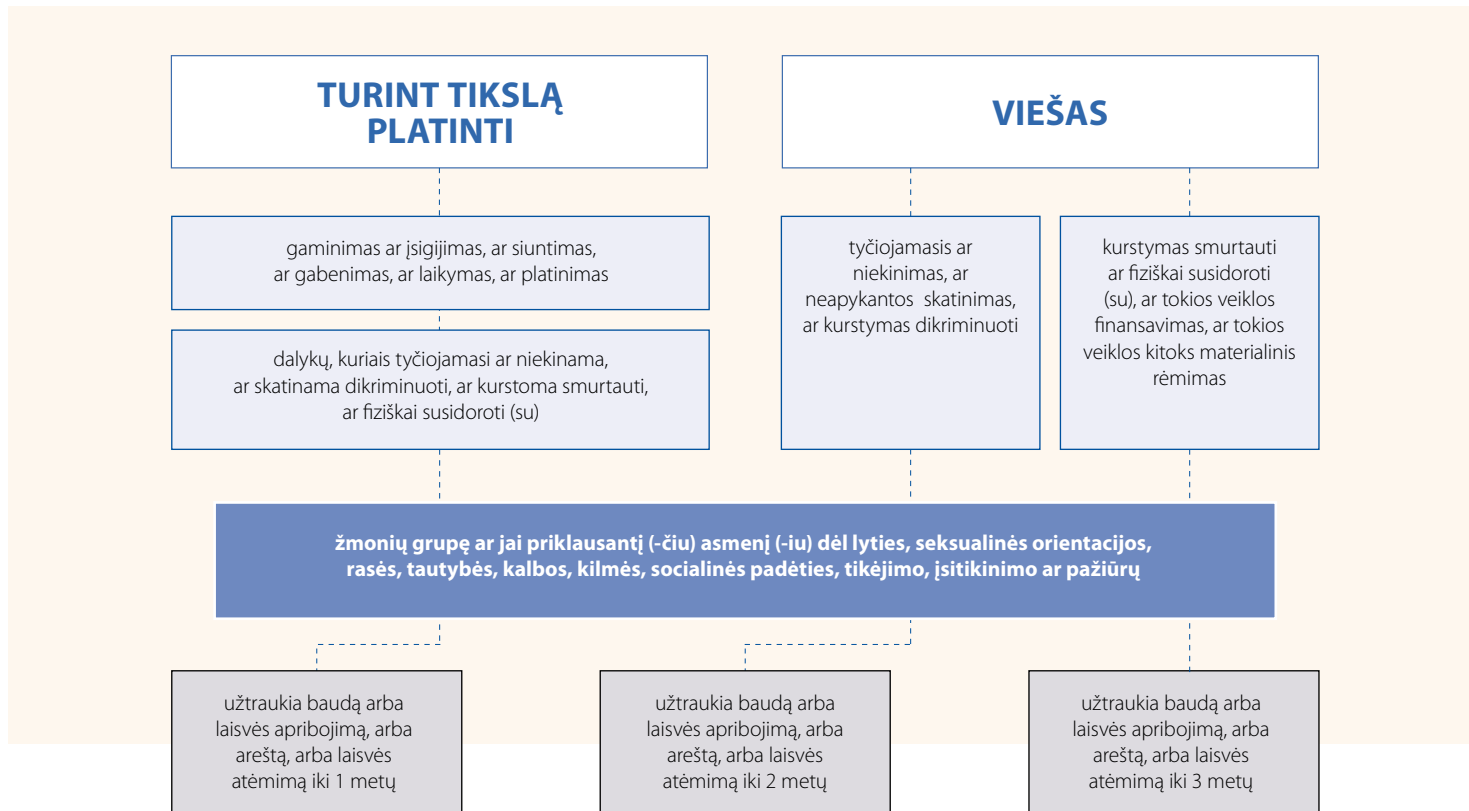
TURINT TIKSLĄ PLATINTI

VIEŠAS

gaminimas ar įsigijimas, ar siuntimas, ar gabenimas, ar laikymas, ar platinimas

dalykų, kuriais tyčiojamasi ar niekinama, ar skatinama dikriminuoti, ar kurstoma smurtauti, ar fiziškai susidoroti (su)

tyčiojamasis ar niekinimas, ar neapykantos skatinimas, ar kurstymas dikriminuoti

kurstymas smurtauti ar fiziškai susidoroti (su), ar tokios veiklos finansavimas, ar tokios veiklos kitoks materialinis rėmimas

žmonių grupę ar jai priklausantį (-čiu) asmenį (-iu) dėl lyties, seksualinės orientacijos, rasės, tautybės, kalbos, kilmės, socialinės padėties, tikėjimo, įsitikinimo ar pažiūrų

užtraukia baudą arba laisvės apribojimą, arba areštą, arba laisvės atėmimą iki 1 metų

užtraukia baudą arba laisvės apribojimą, arba areštą, arba laisvės atėmimą iki 2 metų

užtraukia baudą arba laisvės apribojimą, arba areštą, arba laisvės atėmimą iki 3 metų